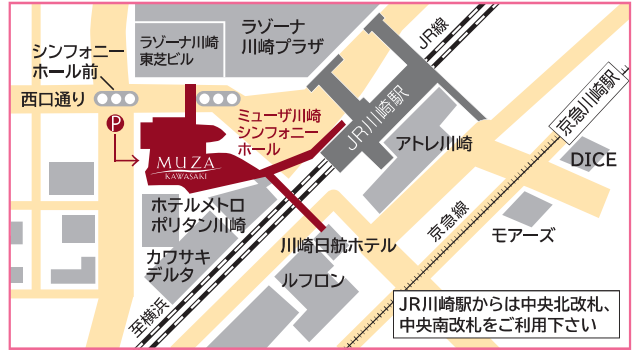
シンフォニーホール前

西口通り

P

ラゾーナ川崎東芝ビル

ラゾーナ川崎プラザ

JR線

ミューザ川崎シンフォニーホール

MUZA KAWASAKI

JR川崎駅

アトレ川崎

京急川崎駅

DICE

ホテルメトロポリタン川崎

カワサキデルタ

川崎日航ホテル

京急線

モアーズ

ルフロン

至横浜

JR川崎駅からは中央北改札、中央南改札をご利用下さい